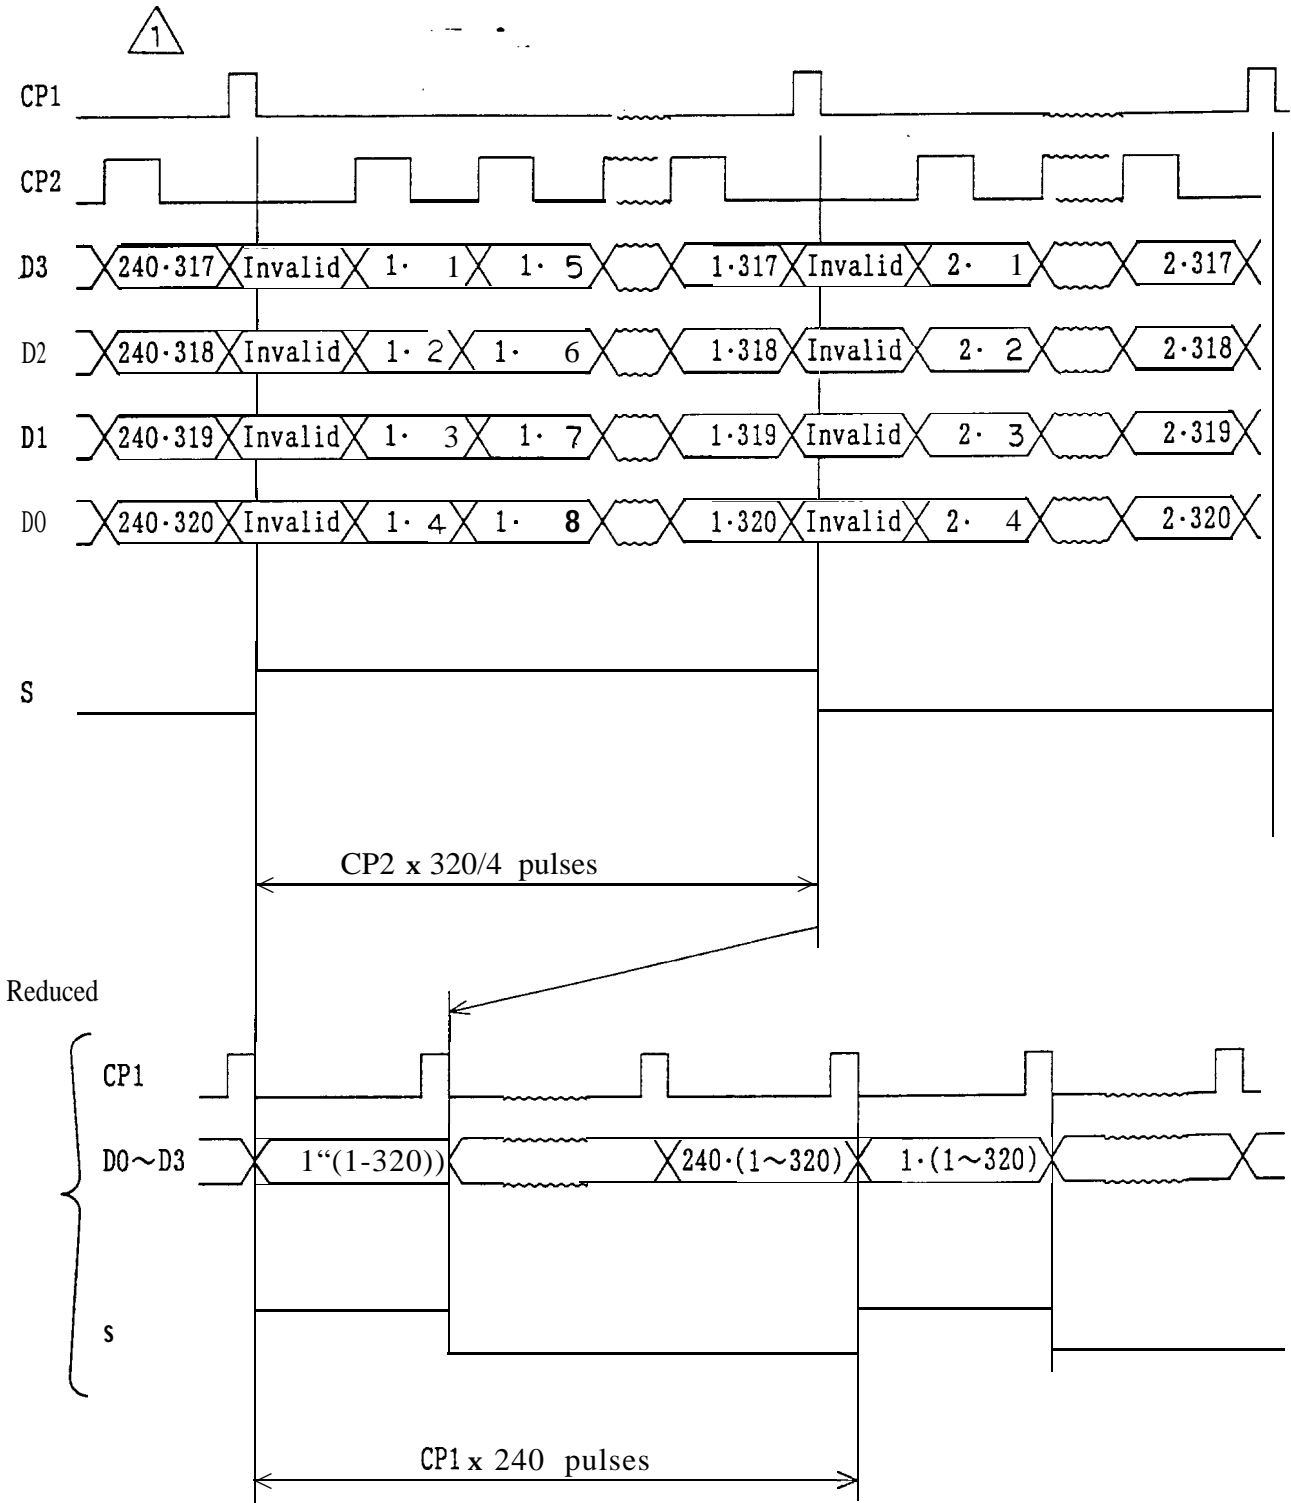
1

CP1

CP2

D3 240·317 Invalid 1· 1 1· 5 1·317 Invalid 2· 1 2·317

D2 240·318 Invalid 1· 2 1· 6 1·318 Invalid 2· 2 2·318

D1 240·319 Invalid 1· 3 1· 7 1·319 Invalid 2· 3 2·319

D0 240·320 Invalid 1· 4 1· 8 1·320 Invalid 2· 4 2·320

S

CP2 x 320/4 pulses

Reduced

CP1

D0~D3 1“(1-320)) 240·(1~320) 1·(1~320)

s

CP1 x 240 pulses